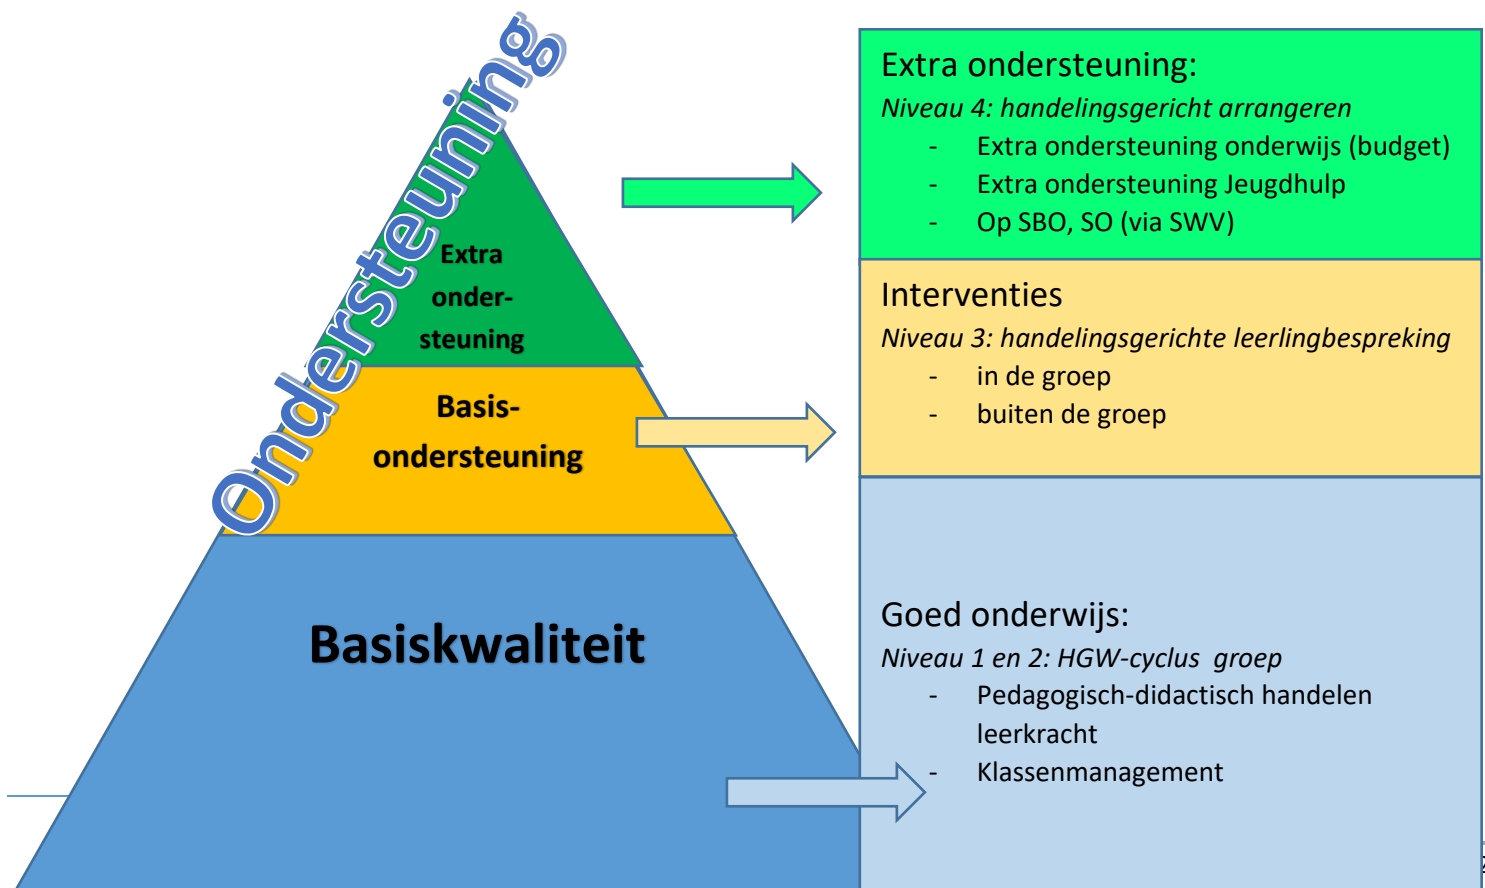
Ondersteuning

Extra onder-steuning

Basis-ondersteuning

Basiskwaliteit

Extra ondersteuning:
*Niveau 4: handelingsgericht arrangeren*
- Extra ondersteuning onderwijs (budget)
- Extra ondersteuning Jeugdhulp
- Op SBO, SO (via SWV)

Interventies
*Niveau 3: handelingsgerichte leerlingbespreking*
- in de groep
- buiten de groep

Goed onderwijs:
*Niveau 1 en 2: HGW-cyclus groep*
- Pedagogisch-didactisch handelen leerkracht
- Klassenmanagement